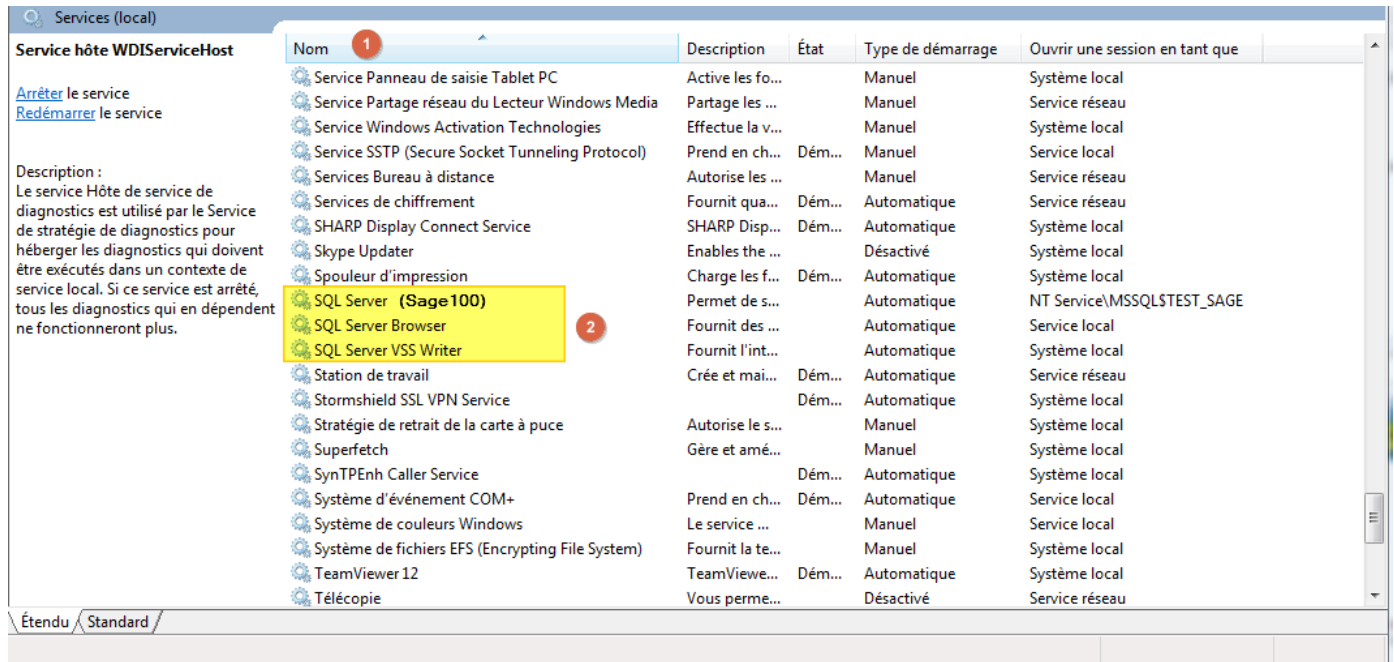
Services (local)

Service hôte WDIServiceHost

Arrêter le service
Redémarrer le service

Description :
Le service Hôte de service de diagnostics est utilisé par le Service de stratégie de diagnostics pour héberger les diagnostics qui doivent être exécutés dans un contexte de service local. Si ce service est arrêté, tous les diagnostics qui en dépendent ne fonctionneront plus.

1

| Nom | Description | État | Type de démarrage | Ouvrir une session en tant que |
|---|---|---|---|---|
| Service Panneau de saisie Tablet PC | Active les fo... | | Manuel | Système local |
| Service Partage réseau du Lecteur Windows Media | Partage les ... | | Manuel | Service réseau |
| Service Windows Activation Technologies | Effectue la v... | | Manuel | Système local |
| Service SSTP (Secure Socket Tunneling Protocol) | Prend en ch... | Dém... | Manuel | Service local |
| Services Bureau à distance | Autorise les ... | | Manuel | Service réseau |
| Services de chiffrement | Fournit qua... | Dém... | Automatique | Service réseau |
| SHARP Display Connect Service | SHARP Disp... | Dém... | Automatique | Système local |
| Skype Updater | Enables the ... | | Désactivé | Système local |
| Spouleur d'impression | Charge les f... | Dém... | Automatique | Système local |
| SQL Server (Sage100) | Permet de s... | | Automatique | NT Service\MSSQL$TEST_SAGE |
| SQL Server Browser | Fournit des ... | | Automatique | Service local |
| SQL Server VSS Writer | Fournit l'int... | | Automatique | Système local |
| Station de travail | Crée et mai... | Dém... | Automatique | Service réseau |
| Stormshield SSL VPN Service | | Dém... | Automatique | Système local |
| Stratégie de retrait de la carte à puce | Autorise le s... | | Manuel | Système local |
| Superfetch | Gère et amé... | | Manuel | Système local |
| SynTPEnh Caller Service | | Dém... | Automatique | Système local |
| Système d'événement COM+ | Prend en ch... | Dém... | Automatique | Service local |
| Système de couleurs Windows | Le service ... | | Manuel | Service local |
| Système de fichiers EFS (Encrypting File System) | Fournit la te... | | Manuel | Système local |
| TeamViewer 12 | TeamViewe... | Dém... | Automatique | Système local |
| Télécopie | Vous perme... | | Désactivé | Service réseau |

2

Étendu Standard